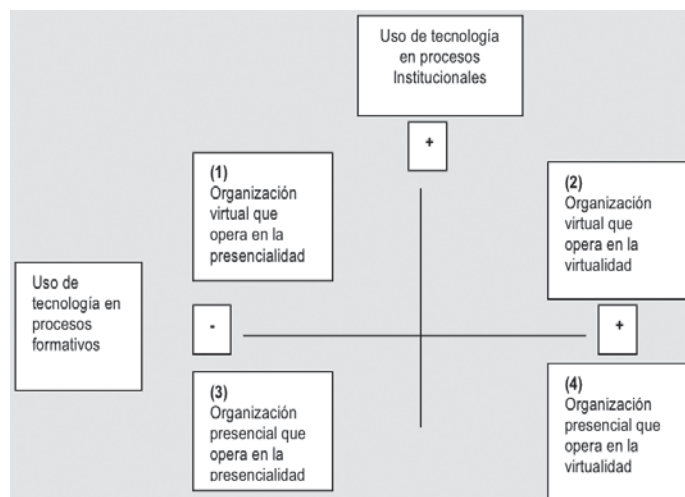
Uso de tecnología en procesos Institucionales

+

(1)
Organización virtual que opera en la presencialidad

(2)
Organización virtual que opera en la virtualidad

Uso de tecnología en procesos formativos

-

+

(3)
Organización presencial que opera en la presencialidad

(4)
Organización presencial que opera en la virtualidad